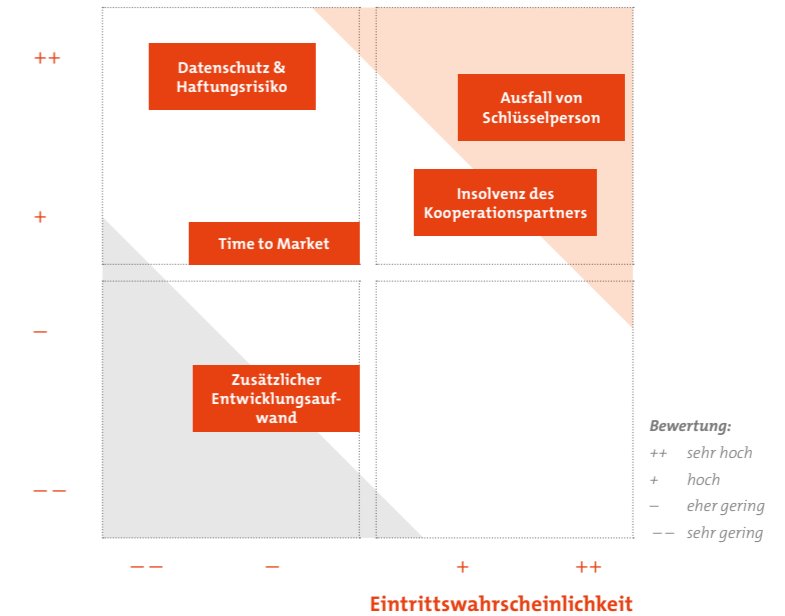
++

+

–

– –

Datenschutz & Haftungsrisiko

Ausfall von Schlüsselperson

Insolvenz des Kooperationspartners

Time to Market

Zusätzlicher Entwicklungsaufwand

Bewertung:
++ sehr hoch
+ hoch
– eher gering
– – sehr gering

– – – + ++

Eintrittswahrscheinlichkeit